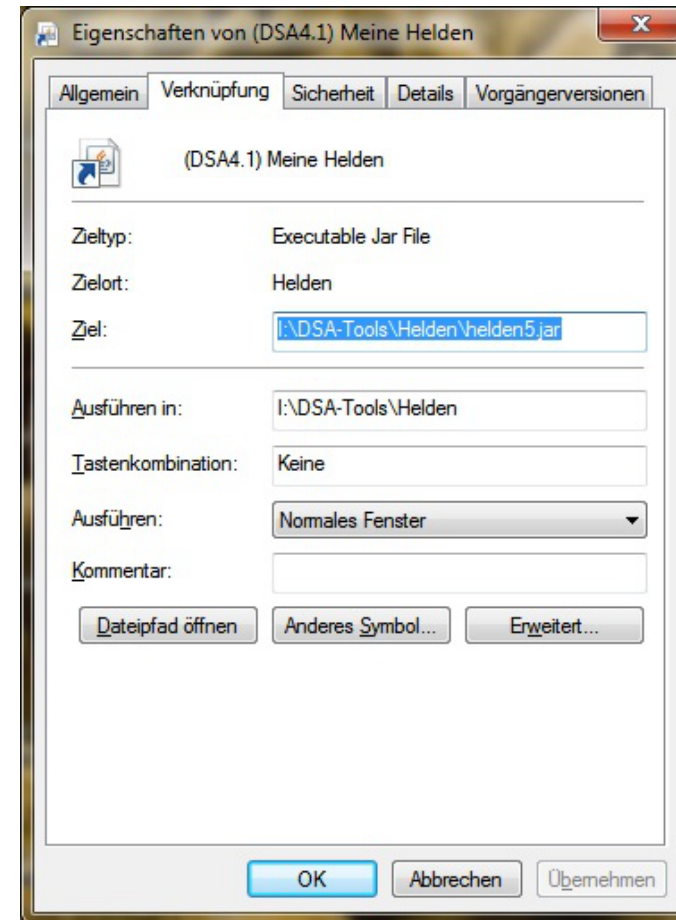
Eigenschaften von (DSA4.1) Meine Helden

X

Allgemein | Verknüpfung | Sicherheit | Details | Vorgängerversionen

(DSA4.1) Meine Helden

Zieltyp: Executable Jar File

Zielort: Helden

Ziel: I:\DSA-Tools\Helden\helden5.jar

Ausführen in: I:\DSA-Tools\Helden

Tastenkombination: Keine

Ausführen: Normales Fenster

Kommentar:

Dateipfad öffnen | Anderes Symbol... | Erweitert...

OK | Abbrechen | Übernehmen